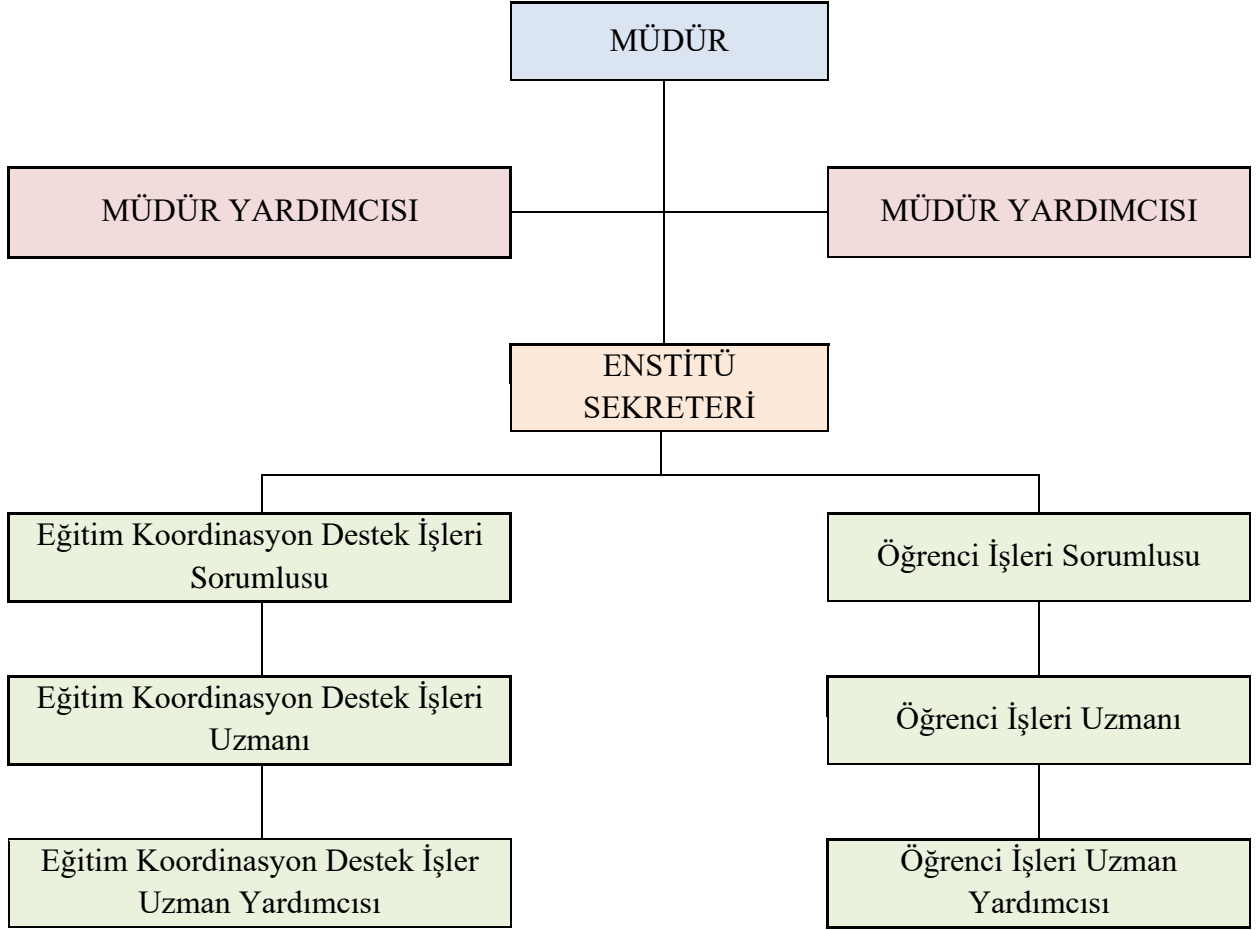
MÜDÜR

MÜDÜR YARDIMCISI

MÜDÜR YARDIMCISI

ENSTİTÜ SEKRETERİ

Eğitim Koordinasyon Destek İşleri Sorumlusu

Öğrenci İşleri Sorumlusu

Eğitim Koordinasyon Destek İşleri Uzmanı

Öğrenci İşleri Uzmanı

Eğitim Koordinasyon Destek İşler Uzman Yardımcısı

Öğrenci İşleri Uzman Yardımcısı